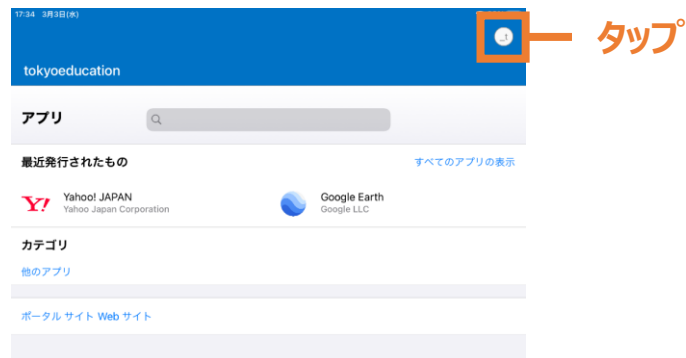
17:34 3月3日(水)

tokyoeducation

タップ

アプリ

最近発行されたもの

すべてのアプリの表示

Yahoo! JAPAN
Yahoo Japan Corporation

Google Earth
Google LLC

カテゴリ

他のアプリ

ポータル サイト Web サイト